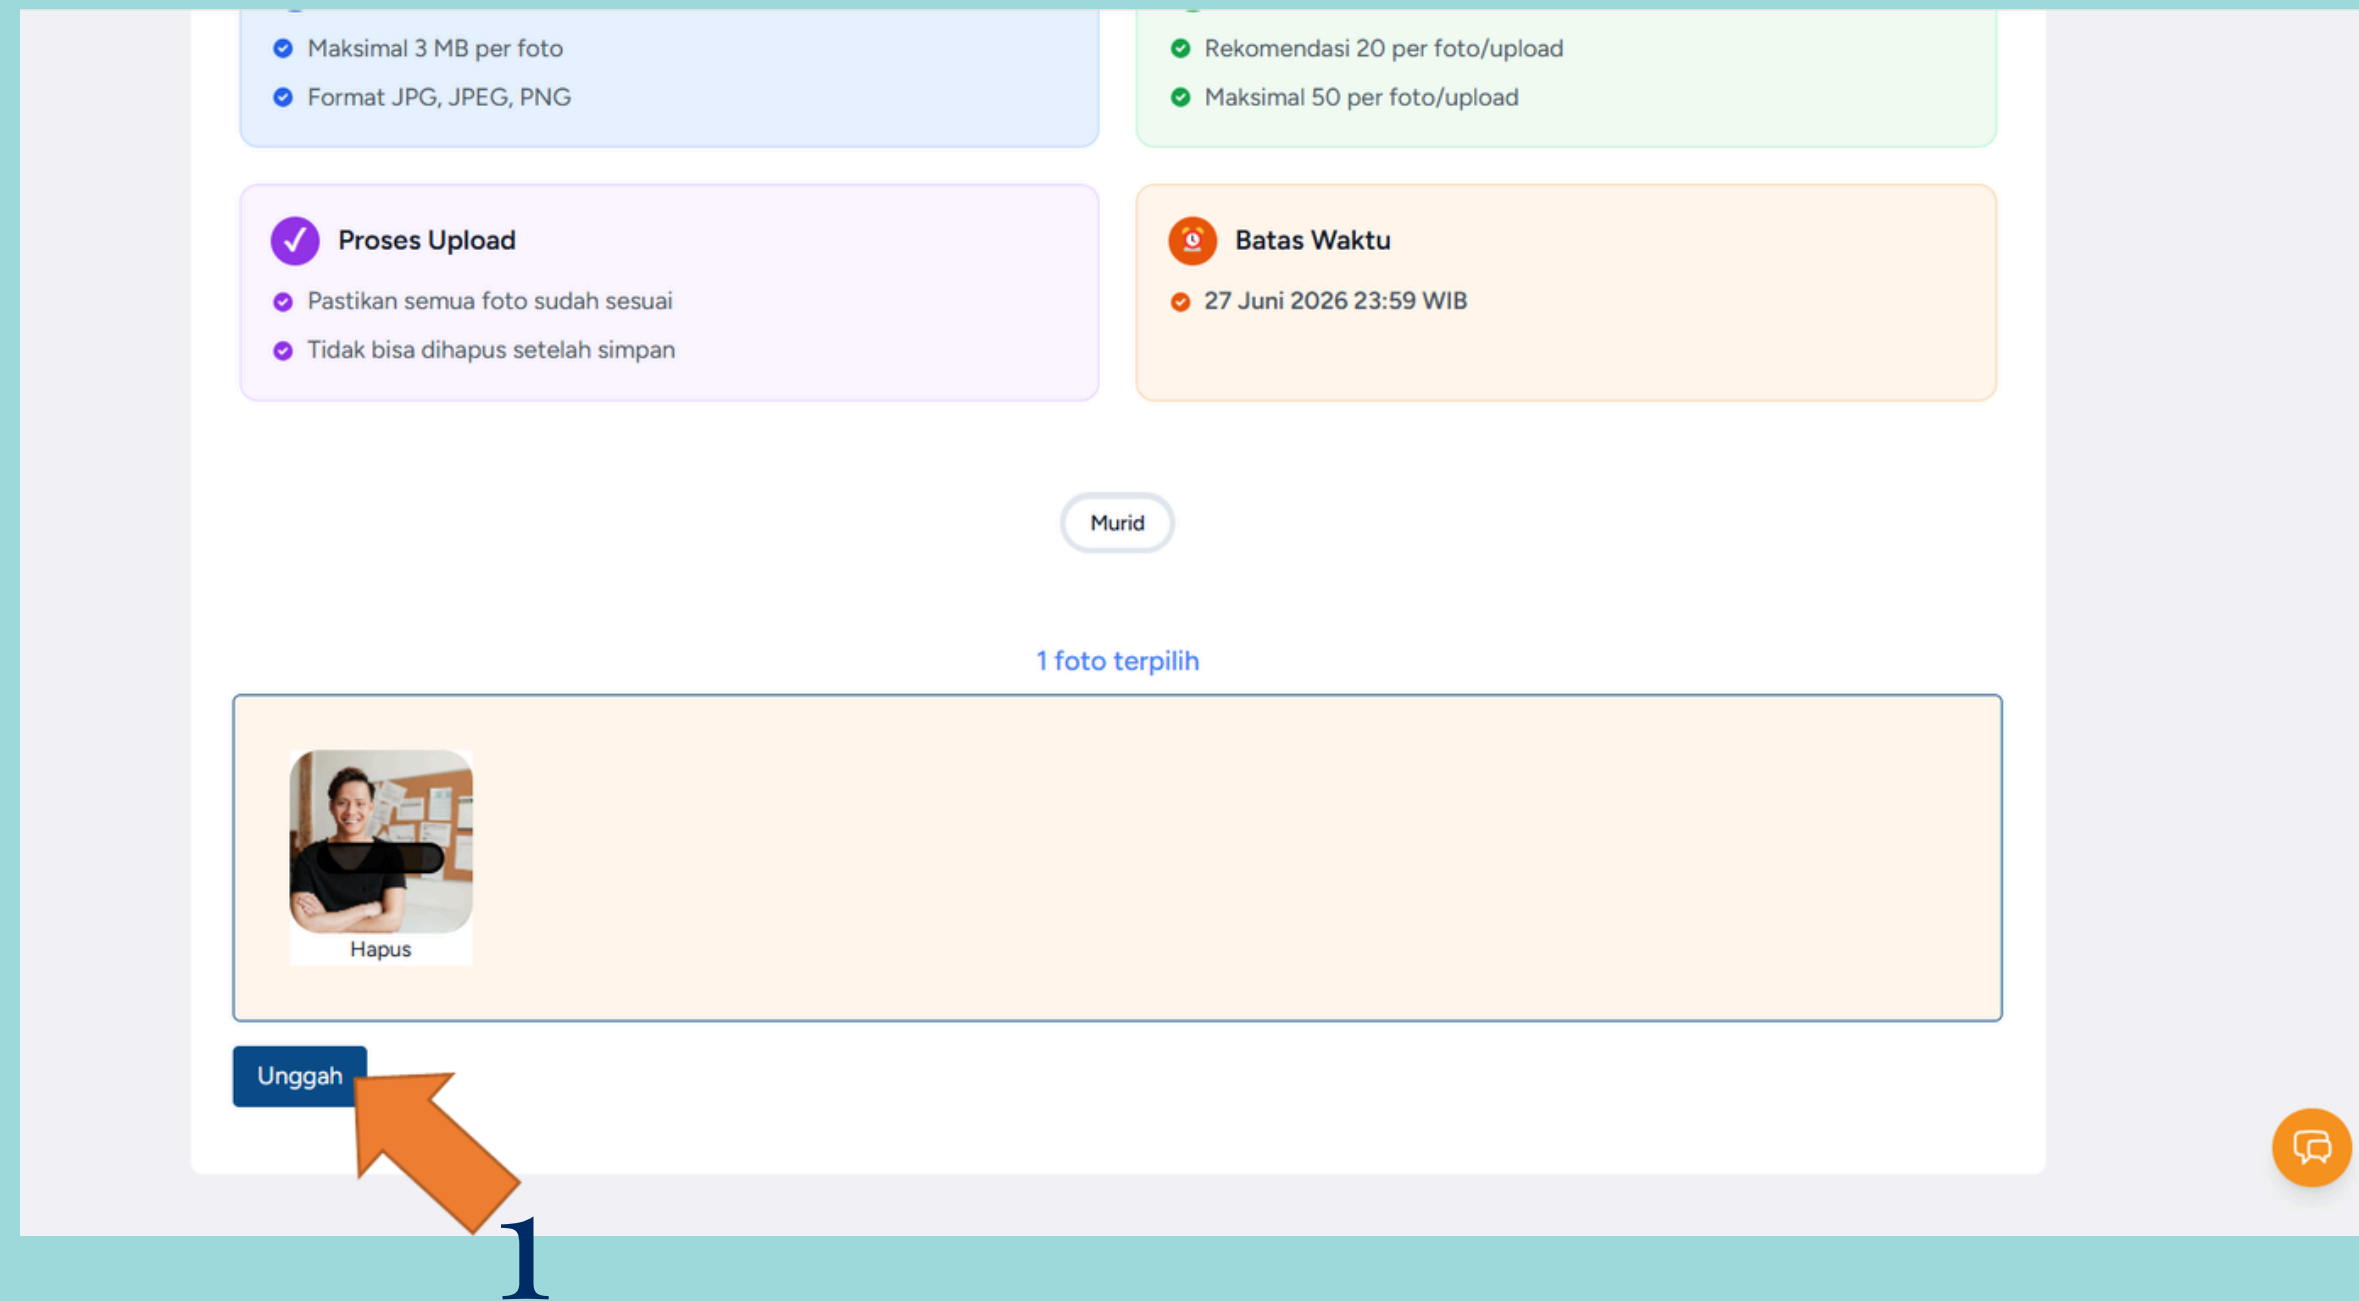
Maksimal 3 MB per foto

Format JPG, JPEG, PNG

Rekomendasi 20 per foto/upload

Maksimal 50 per foto/upload

Proses Upload

Pastikan semua foto sudah sesuai

Tidak bisa dihapus setelah simpan

Batas Waktu

27 Juni 2026 23:59 WIB

Murid

1 foto terpilih

Hapus

Unggah

1